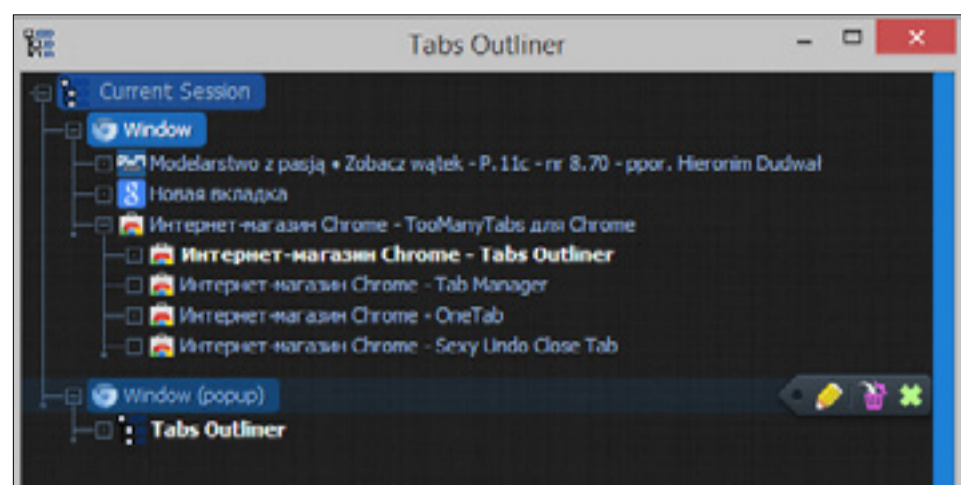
Tabs Outliner

Current Session
Window
Modelarstwo z pasją • Zobacz wątek - P.11c - nr 8.70 - ppor. Hieronim Dudwal
Новая вкладка
Интернет-магазин Chrome - TooManyTabs для Chrome
Интернет-магазин Chrome - Tabs Outliner
Интернет-магазин Chrome - Tab Manager
Интернет-магазин Chrome - OneTab
Интернет-магазин Chrome - Sexy Undo Close Tab
Window (popup)
Tabs Outliner